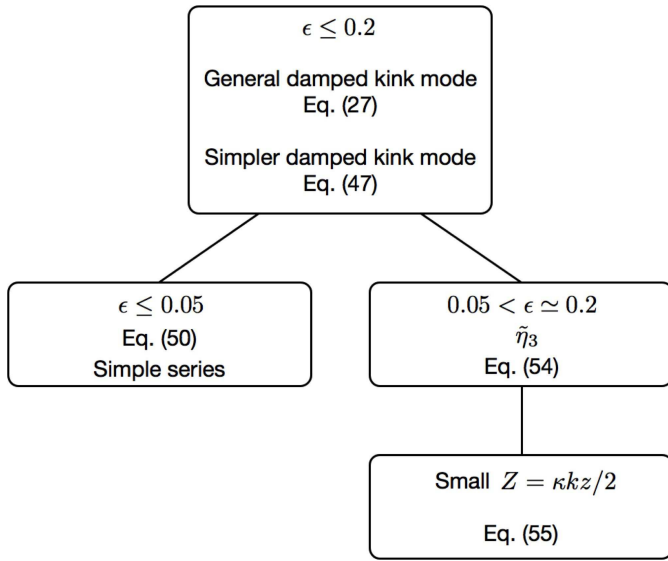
$\epsilon \leq 0.2$

General damped kink mode
Eq. (27)

Simpler damped kink mode
Eq. (47)

$\epsilon \leq 0.05$
Eq. (50)
Simple series

$0.05 < \epsilon \simeq 0.2$
$\tilde{\eta}_3$
Eq. (54)

Small $Z = \kappa k z/2$

Eq. (55)